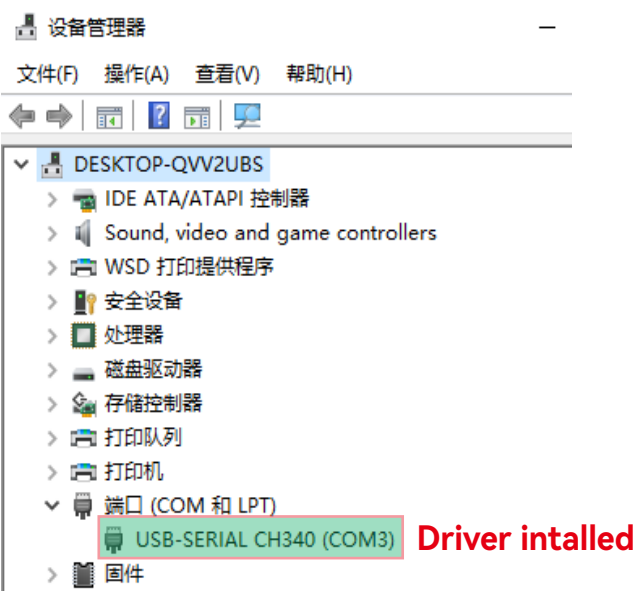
设备管理器

文件(F) 操作(A) 查看(V) 帮助(H)

DESKTOP-QVV2UBS
IDE ATA/ATAPI 控制器
Sound, video and game controllers
WSD 打印提供程序
安全设备
处理器
磁盘驱动器
存储控制器
打印队列
打印机
端口 (COM 和 LPT)
USB-SERIAL CH340 (COM3)
Driver intalled
固件